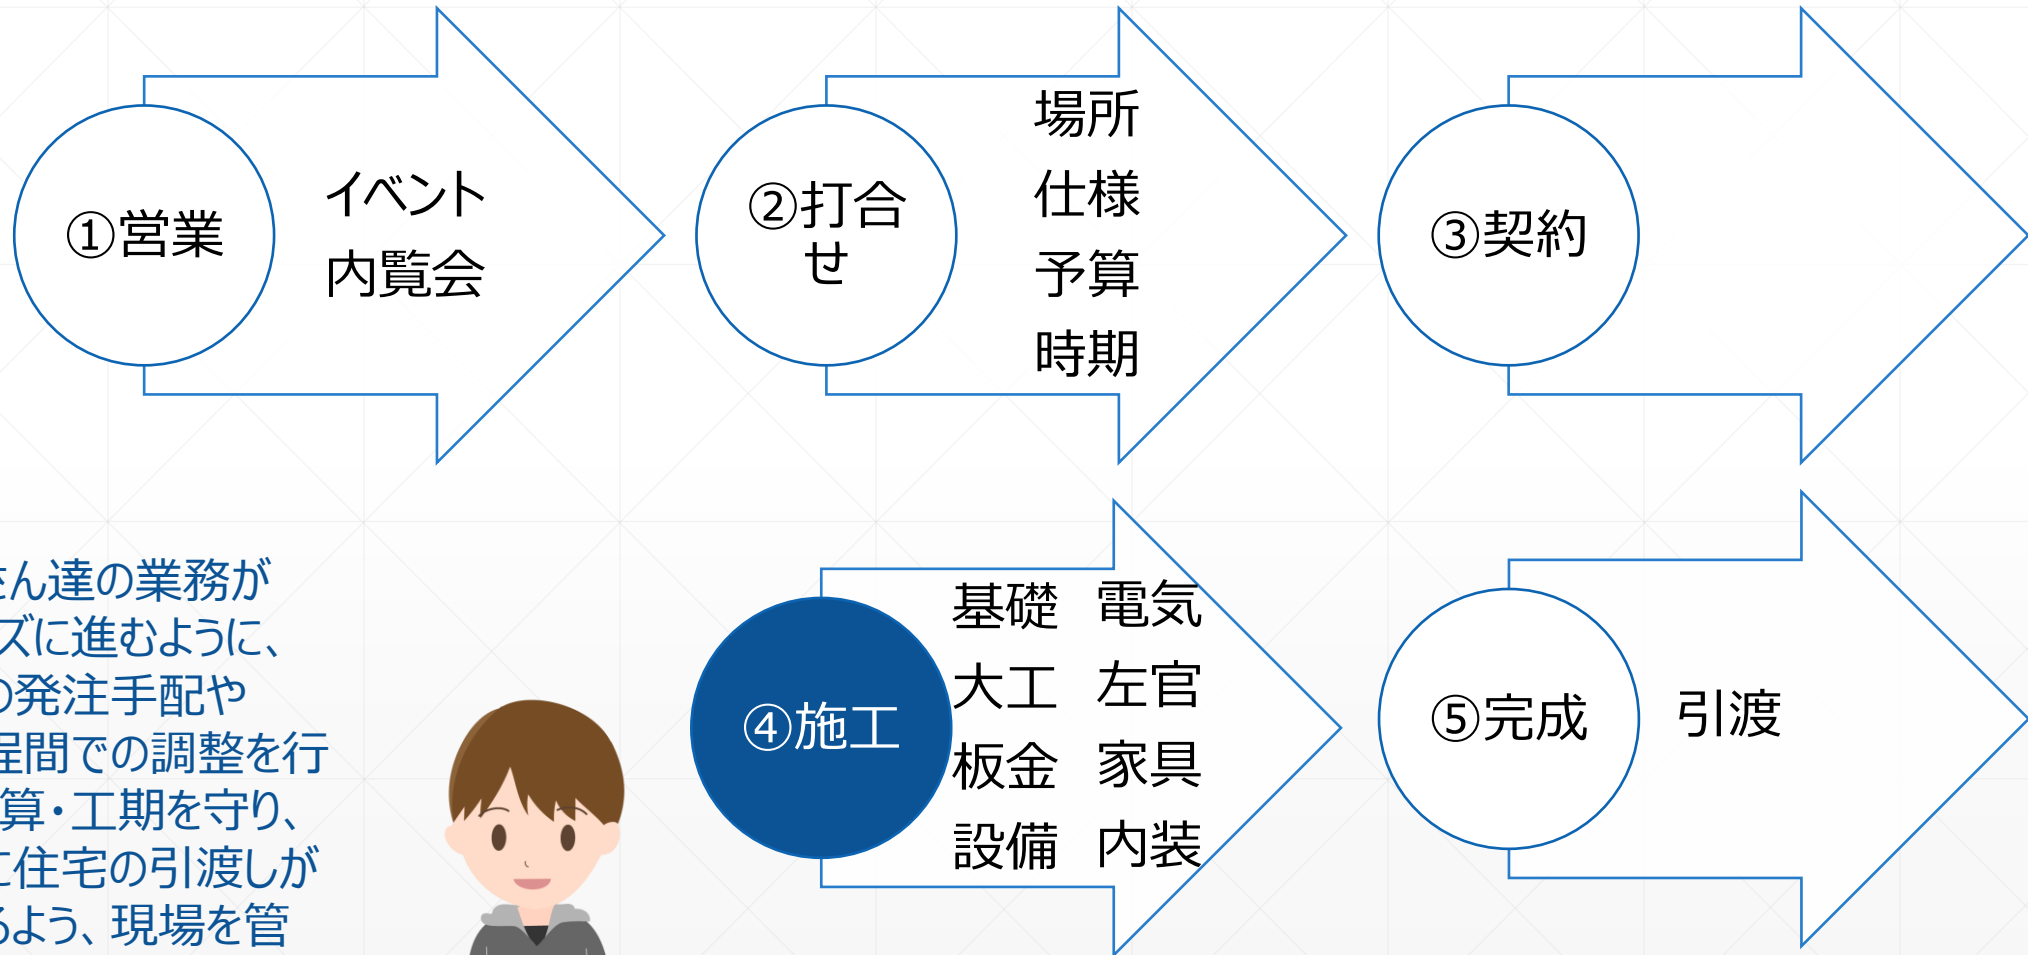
①営業

イベント
内覧会

②打合せ

場所
仕様
予算
時期

③契約

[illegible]ん達の業務が
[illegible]ズに進むように、
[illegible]の発注手配や
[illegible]程間での調整を行
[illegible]算・工期を守り、
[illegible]住宅の引渡しが
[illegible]るよう、現場を管

④施工

基礎　電気
大工　左官
板金　家具
設備　内装

⑤完成

引渡